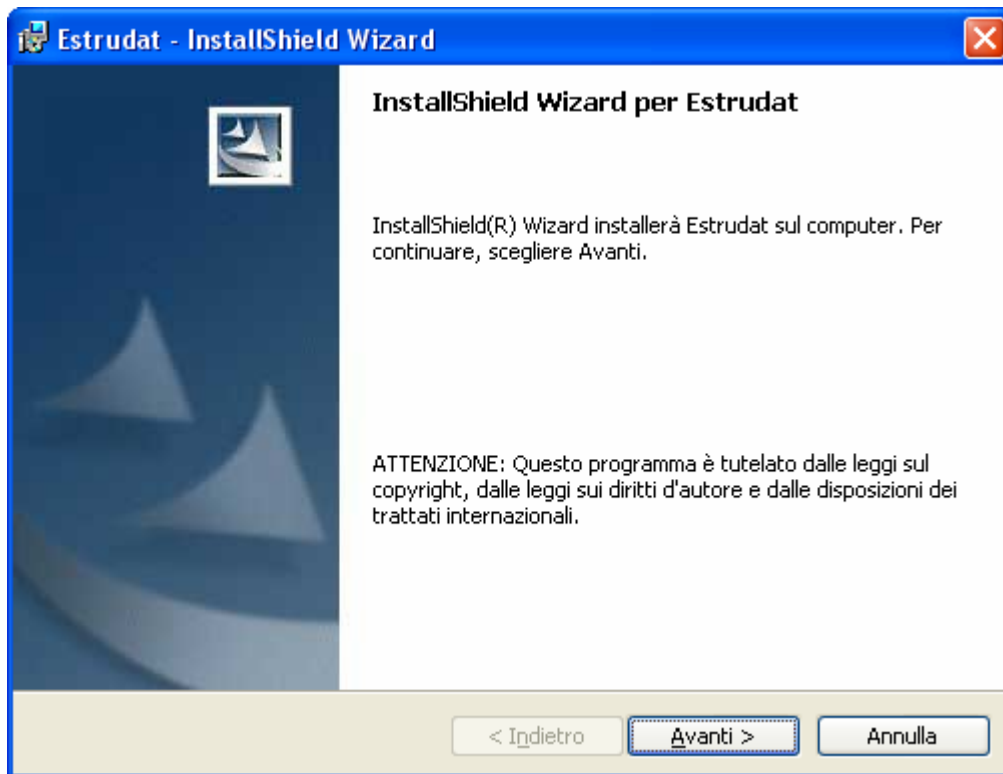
Estrudat - InstallShield Wizard

InstallShield Wizard per Estrudat

InstallShield(R) Wizard installerà Estrudat sul computer. Per continuare, scegliere Avanti.

ATTENZIONE: Questo programma è tutelato dalle leggi sul copyright, dalle leggi sui diritti d'autore e dalle disposizioni dei trattati internazionali.

< Indietro | Avanti > | Annulla